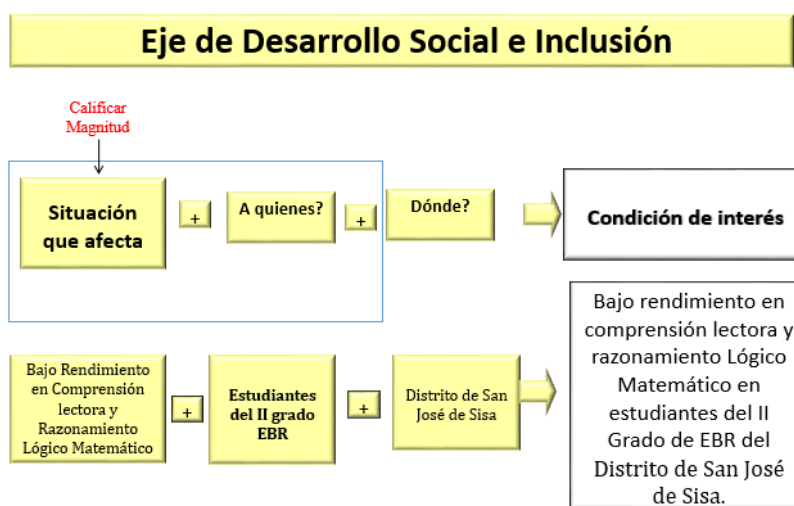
Eje de Desarrollo Social e Inclusión

Calificar Magnitud

Situación que afecta

+

A quienes?

+

Dónde?

Condición de interés

Bajo Rendimiento en Comprensión lectora y Razonamiento Lógico Matemático

+

Estudiantes del II grado EBR

+

Distrito de San José de Sisa

Bajo rendimiento en comprensión lectora y razonamiento Lógico Matemático en estudiantes del II Grado de EBR del Distrito de San José de Sisa.